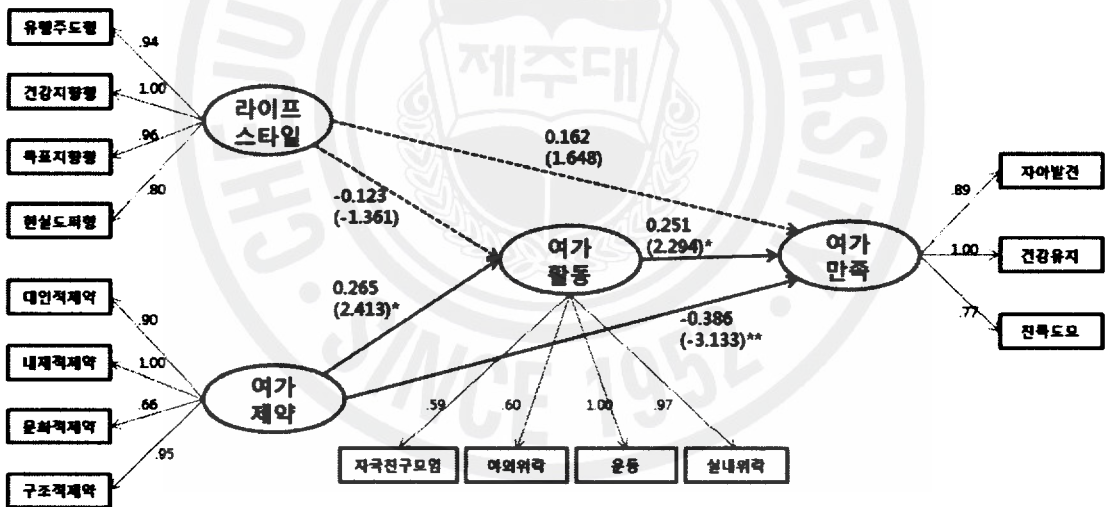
유행주도형
.94
건강지향형
1.00
목표지향형
.96
현실도피형
.80
라이프
스타일
0.162
(1.648)
-0.123
(-1.361)
0.251
(2.294)*
여가
활동
여가
만족
.89
자아발전
1.00
건강유지
.77
긴장도요
0.265
(2.413)*
대인적제약
.90
내재적제약
1.00
문화적제약
.66
구조적제약
.95
여가
제약
-0.386
(-3.133)**
.59
.60
1.00
.97
자국친구모임
야외위락
운동
실내위락
제주대
SINCE 1952